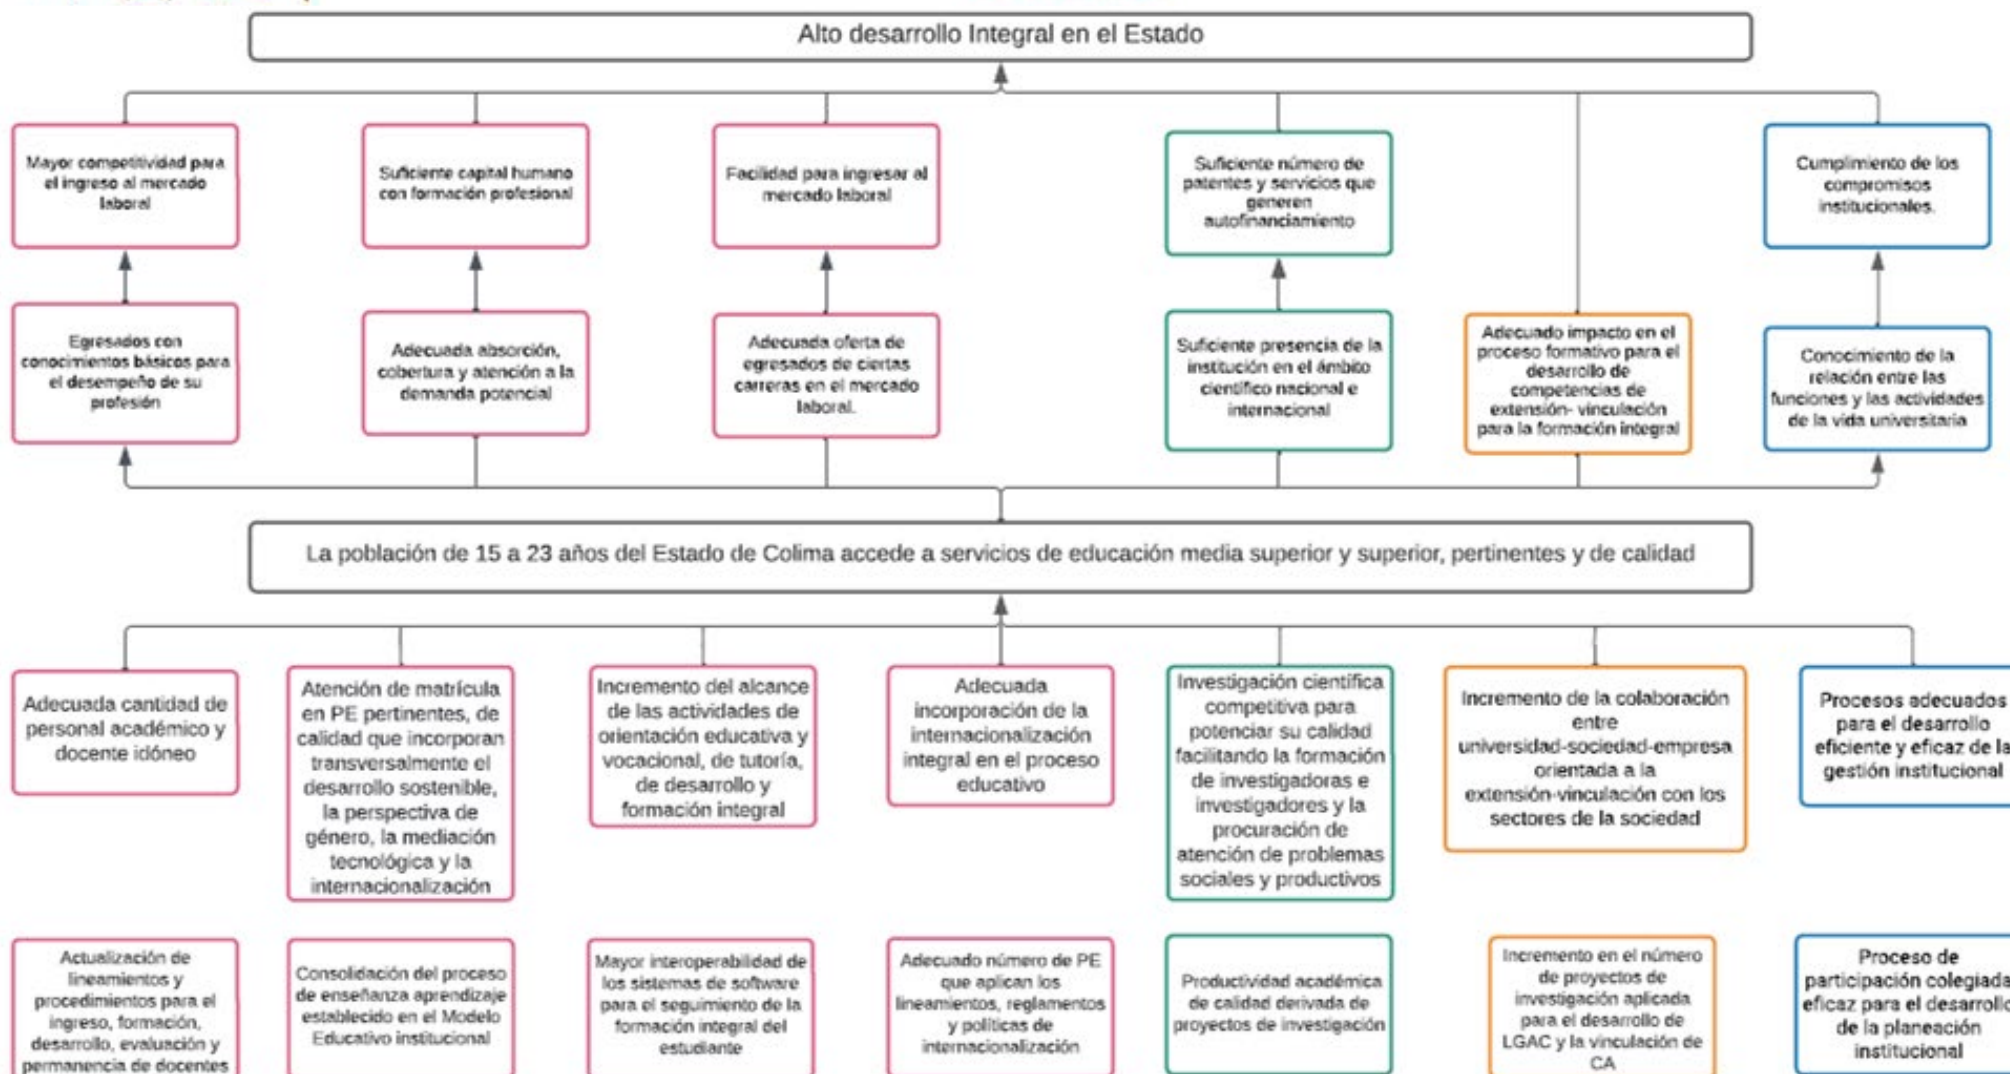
Alto desarrollo Integral en el Estado

Mayor competitividad para el ingreso al mercado laboral

Suficiente capital humano con formación profesional

Facilidad para ingresar al mercado laboral

Suficiente número de patentes y servicios que generen autofinanciamiento

Cumplimiento de los compromisos institucionales.

Egresados con conocimientos básicos para el desempeño de su profesión

Adecuada absorción, cobertura y atención a la demanda potencial

Adecuada oferta de egresados de ciertas carreras en el mercado laboral.

Suficiente presencia de la institución en el ámbito científico nacional e internacional

Adecuado impacto en el proceso formativo para el desarrollo de competencias de extensión- vinculación para la formación integral

Conocimiento de la relación entre las funciones y las actividades de la vida universitaria

La población de 15 a 23 años del Estado de Colima accede a servicios de educación media superior y superior, pertinentes y de calidad

Adecuada cantidad de personal académico y docente idóneo

Atención de matrícula en PE pertinentes, de calidad que incorporan transversalmente el desarrollo sostenible, la perspectiva de género, la mediación tecnológica y la internacionalización

Incremento del alcance de las actividades de orientación educativa y vocacional, de tutoría, de desarrollo y formación integral

Adecuada incorporación de la internacionalización integral en el proceso educativo

Investigación científica competitiva para potenciar su calidad facilitando la formación de investigadoras e investigadores y la procuración de atención de problemas sociales y productivos

Incremento de la colaboración entre universidad-sociedad-empresa orientada a la extensión-vinculación con los sectores de la sociedad

Procesos adecuados para el desarrollo eficiente y eficaz de la gestión institucional

Actualización de lineamientos y procedimientos para el ingreso, formación, desarrollo, evaluación y permanencia de docentes

Consolidación del proceso de enseñanza aprendizaje establecido en el Modelo Educativo institucional

Mayor interoperabilidad de los sistemas de software para el seguimiento de la formación integral del estudiante

Adecuado número de PE que aplican los lineamientos, reglamentos y políticas de internacionalización

Productividad académica de calidad derivada de proyectos de investigación

Incremento en el número de proyectos de investigación aplicada para el desarrollo de LGAC y la vinculación de CA

Proceso de participación colegiada eficaz para el desarrollo de la planeación institucional